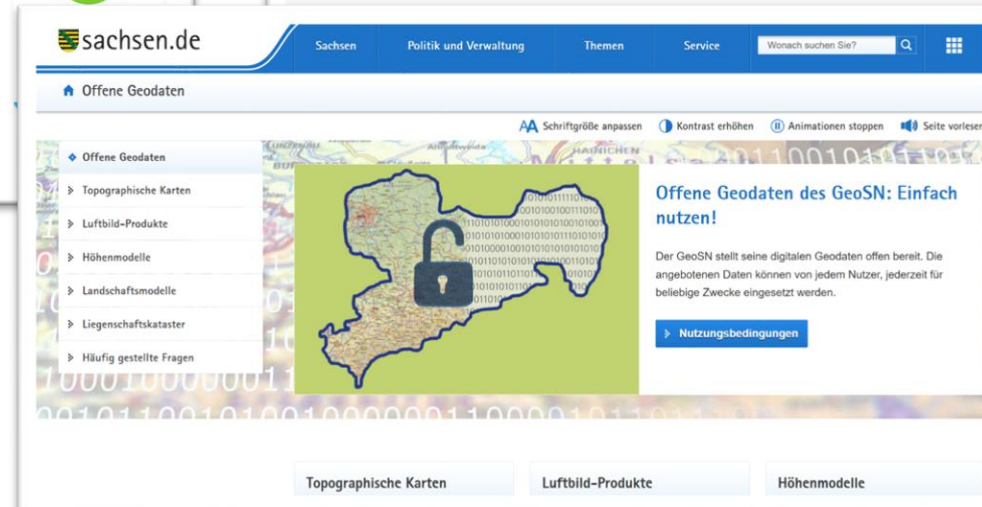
sachsen.de

Sachsen Politik und Verwaltung Themen Service Wonach suchen Sie?

Offene Geodaten

Schriftgröße anpassen Kontrast erhöhen Animationen stoppen Seite vorlesen

Offene Geodaten
Topographische Karten
Luftbild-Produkte
Höhenmodelle
Landschaftsmodelle
Liegenschaftskataster
Häufig gestellte Fragen

Offene Geodaten des GeoSN: Einfach nutzen!

Der GeoSN stellt seine digitalen Geodaten offen bereit. Die angebotenen Daten können von jedem Nutzer, jederzeit für beliebige Zwecke eingesetzt werden.

Nutzungsbedingungen

Topographische Karten
Luftbild-Produkte
Höhenmodelle